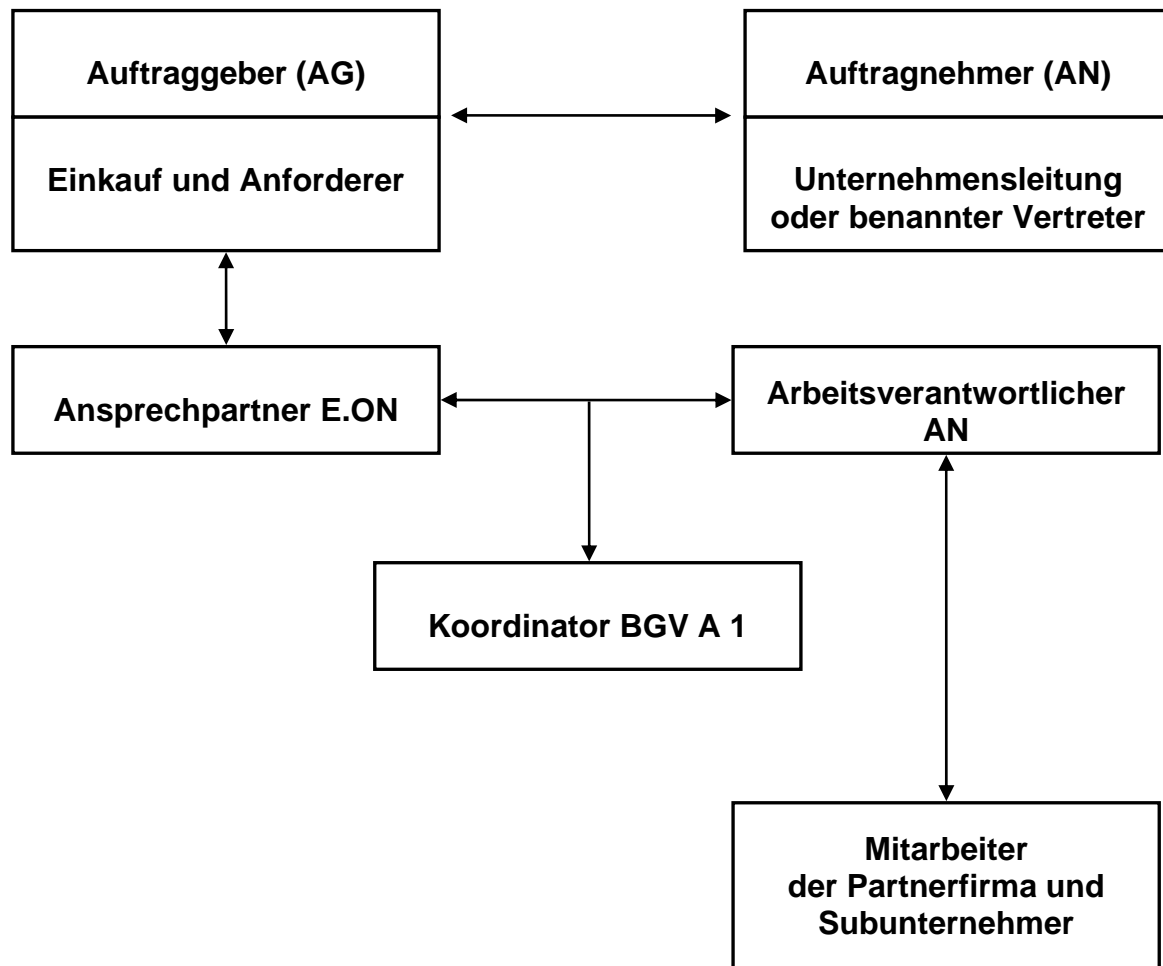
Auftraggeber (AG)

Einkauf und Anforderer

Auftragnehmer (AN)

Unternehmensleitung oder benannter Vertreter

Ansprechpartner E.ON

Arbeitsverantwortlicher AN

Koordinator BGV A 1

Mitarbeiter der Partnerfirma und Subunternehmer